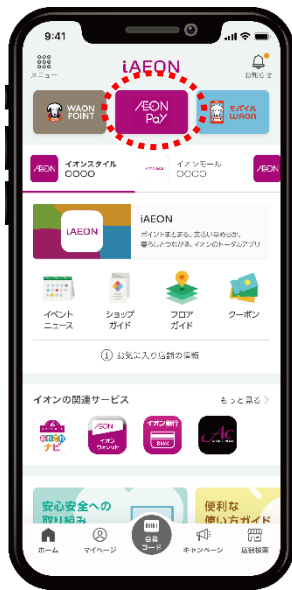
9:41

メニュー

iAEON

お知らせ

WAON POINT

AEON Pay

モバイル WAON

AEON イオンスタイル ○○○○

イオンモール ○○○○

AEON

iAEON

ポイントまとまる、支払いまとめる、暮らしとつながる、イオンのトータルアプリ

イベントニュース

ショップガイド

フロアガイド

クーポン

お気に入り店舗の変更

イオンの関連サービス

もっと見る

おでかけナビ

AEON イオンウォレット

イオン銀行

安心安全への取り組み

便利な使い方ガイド

ホーム

マイページ

会員コード

キャンペーン

店舗検索